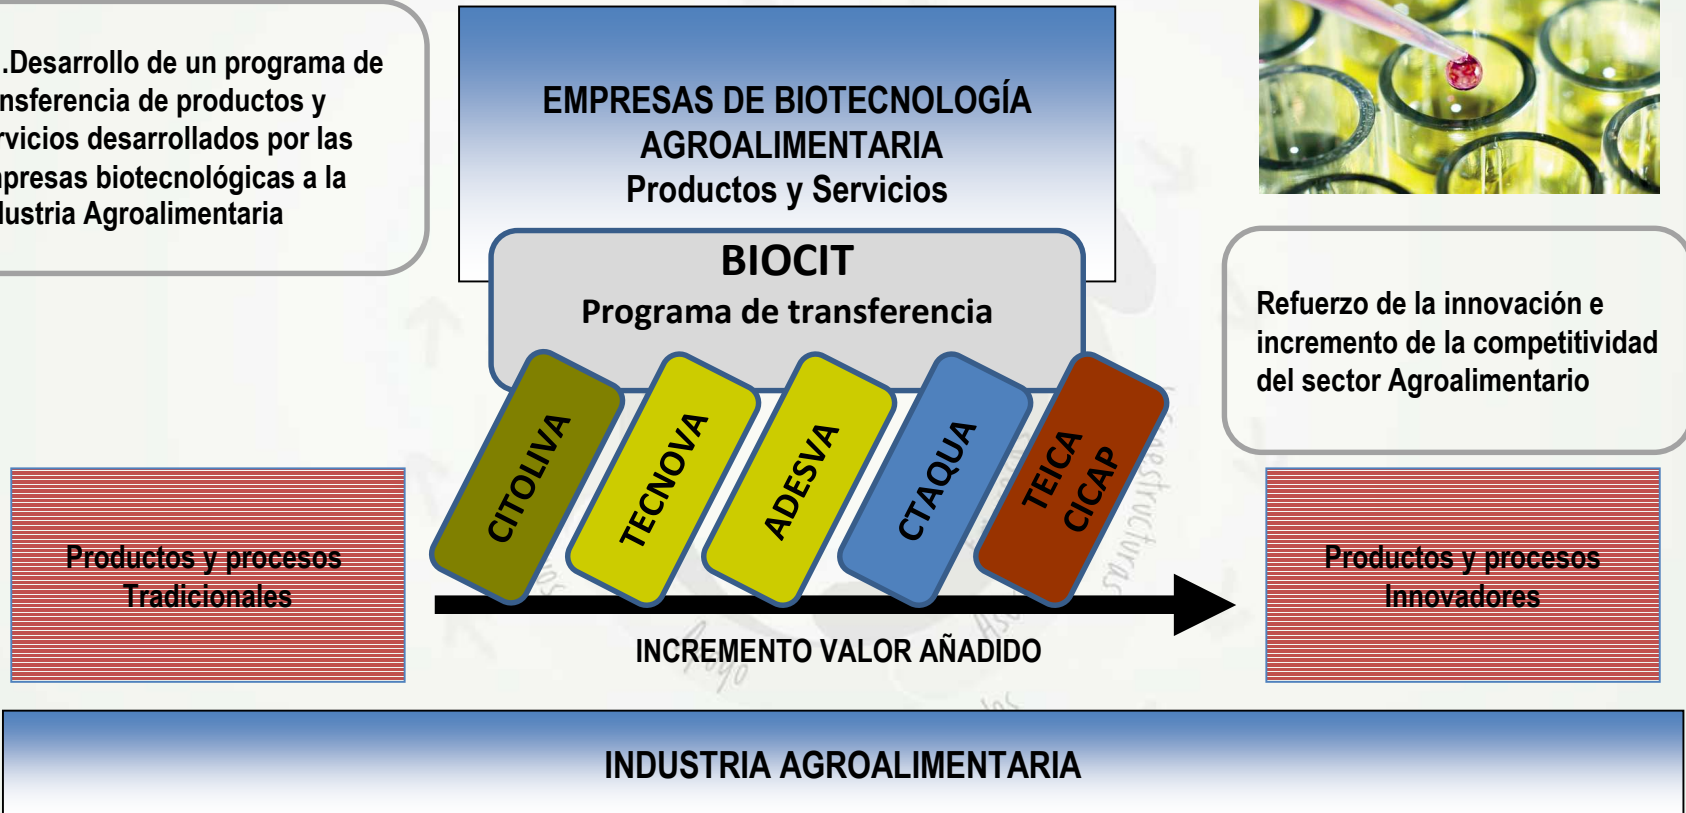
.Desarrollo de un programa de nsferencia de productos y rvicios desarrollados por las presas biotecnológicas a la lustria Agroalimentaria

EMPRESAS DE BIOTECNOLOGÍA AGROALIMENTARIA
Productos y Servicios

BIOCIT
Programa de transferencia

Refuerzo de la innovación e incremento de la competitividad del sector Agroalimentario

Productos y procesos Tradicionales

CITOLIVA

TECNOVA

ADESVA

CTAQUA

TEICA
CICAP

Productos y procesos Innovadores

INCREMENTO VALOR AÑADIDO

INDUSTRIA AGROALIMENTARIA